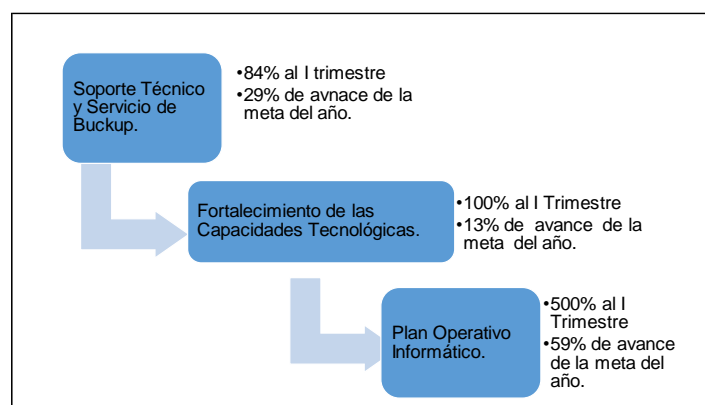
Soporte Técnico y Servicio de Buckup.

•84% al I trimestre
•29% de avnace de la meta del año.

Fortalecimiento de las Capacidades Tecnológicas.

•100% al I Trimestre
•13% de avance de la meta del año.

Plan Operativo Informático.

•500% al I Trimestre
•59% de avance de la meta del año.